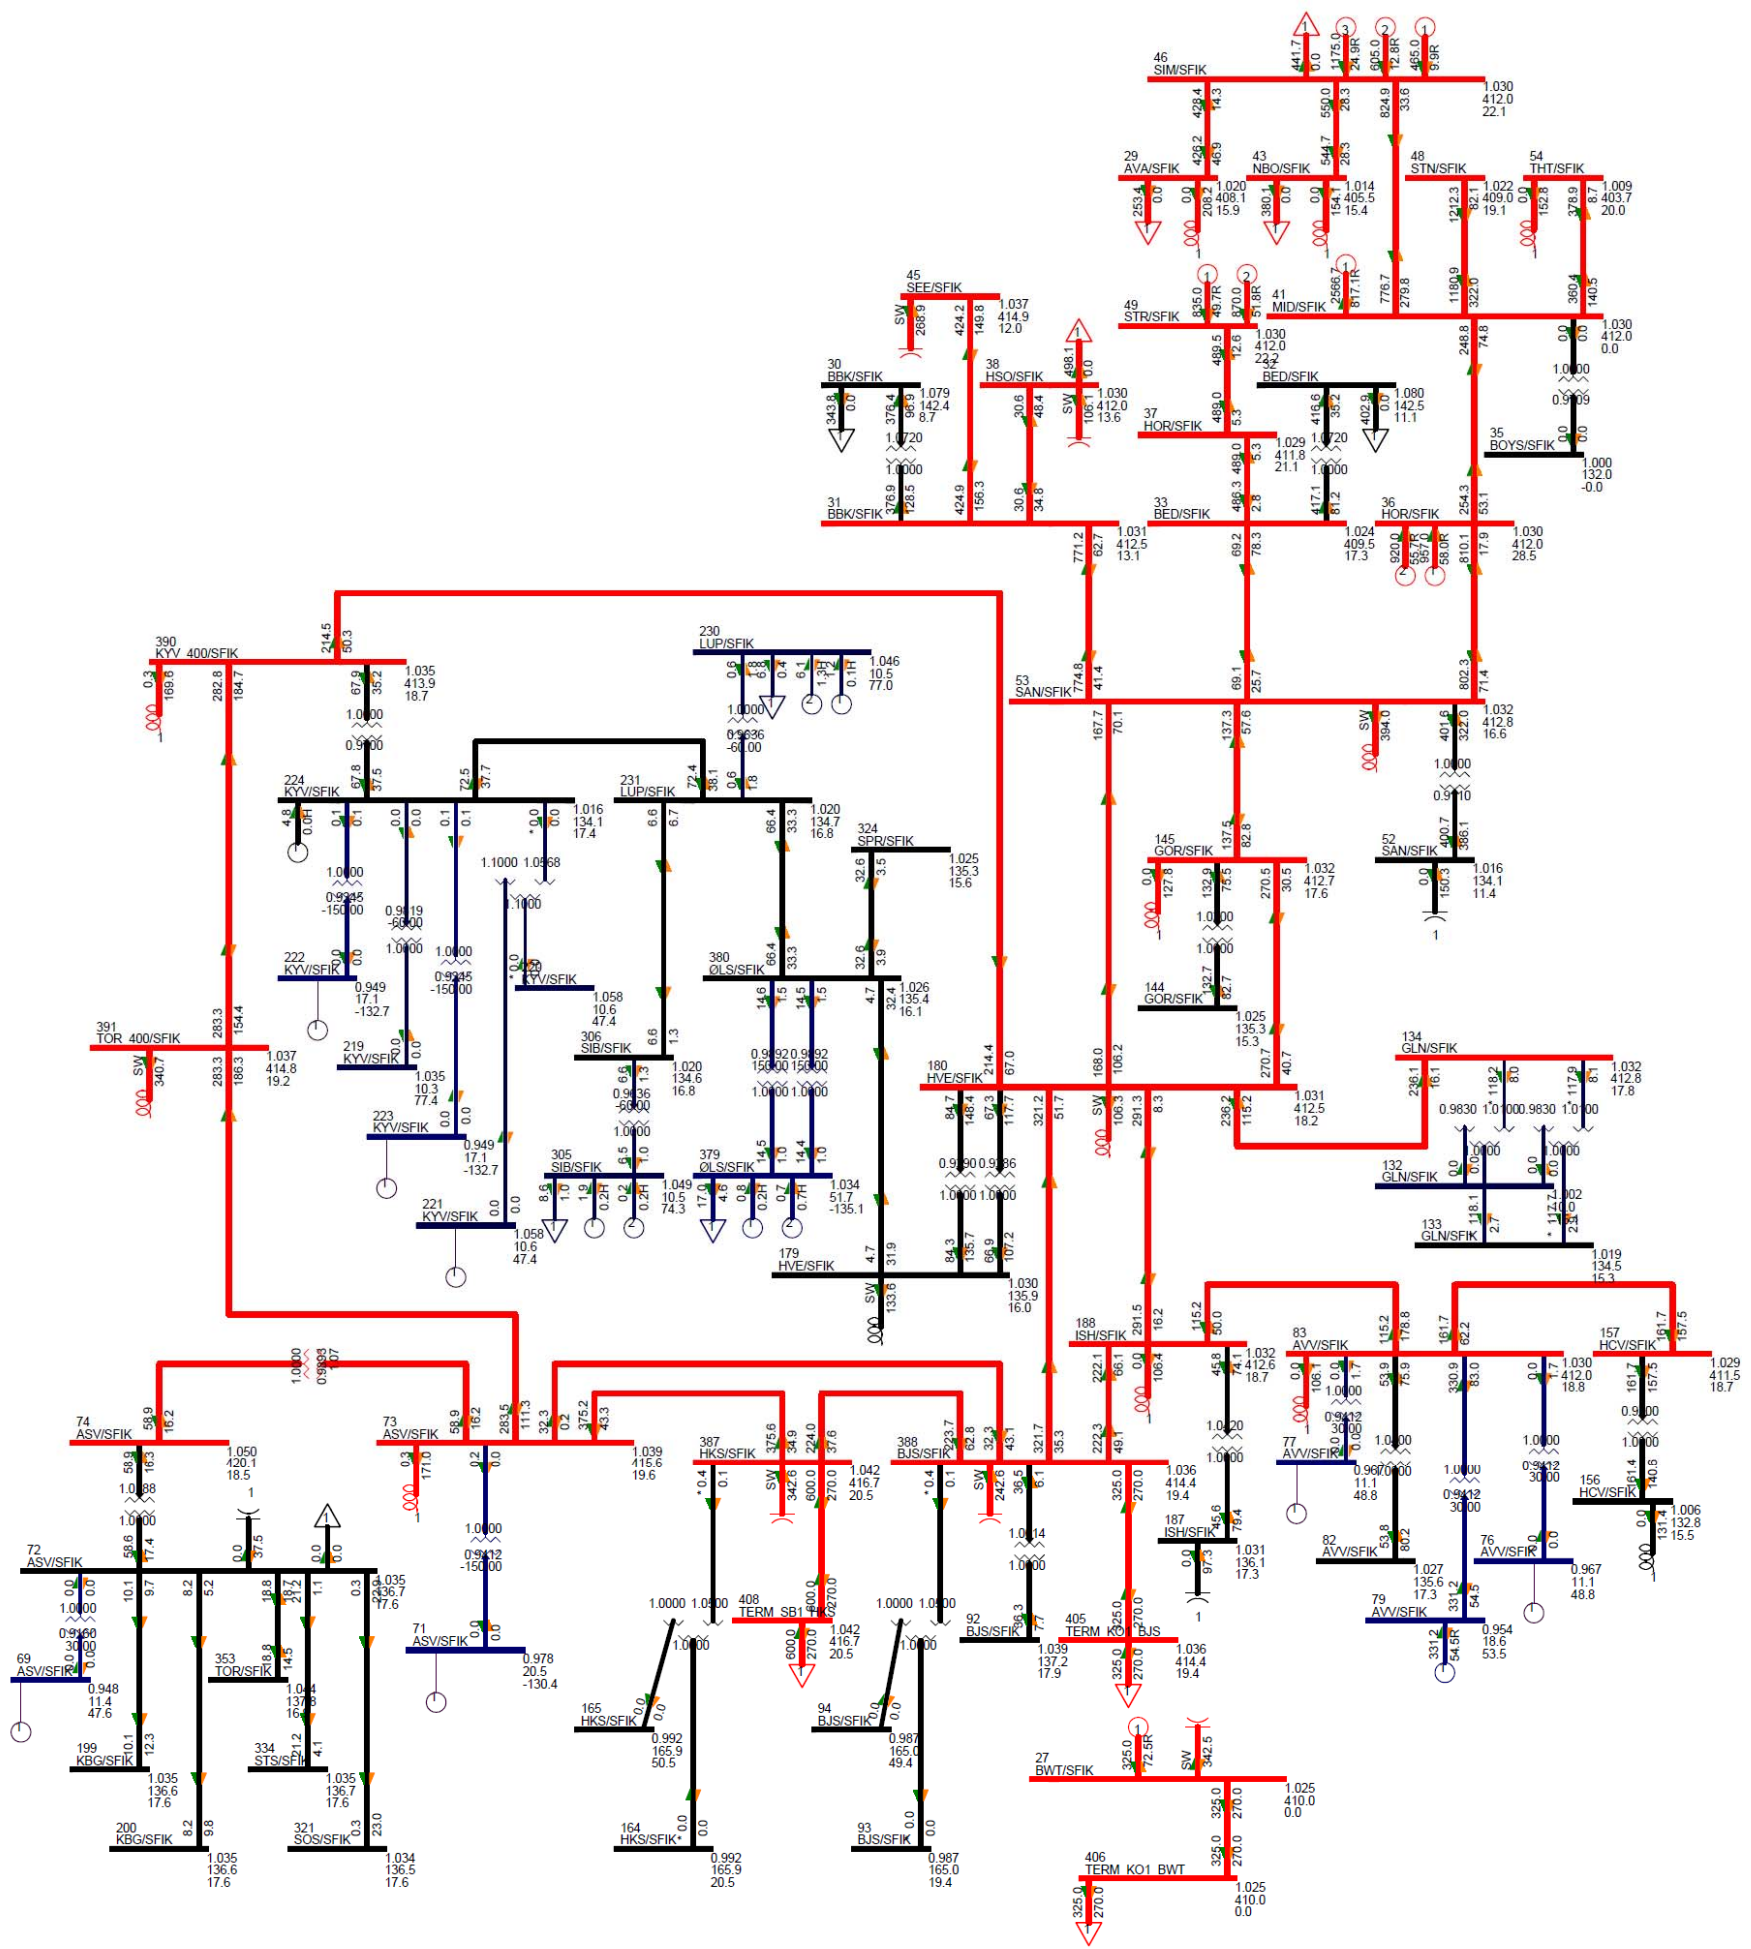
46
SIM/SFIK
1.030
412.0
22.1

29
AVA/SFIK
1.020
408.1
15.9

43
NBO/SFIK
1.014
405.5
15.4

48
STN/SFIK
1.022
409.0
19.1

54
THT/SFIK
1.009
403.7
20.0

45
SEE/SFIK
1.037
414.9
12.0

49
STR/SFIK
1.030
412.0
22.2

41
MID/SFIK
1.030
412.0
0.0

30
BBK/SFIK
1.079
142.4
8.7

38
HSO/SFIK
1.030
412.0
13.6

32
BED/SFIK
1.080
142.5
11.1

37
HOR/SFIK
1.029
411.8
21.1

35
BOYS/SFIK
1.000
132.0
-0.0

31
BBK/SFIK
1.031
412.5
13.1

33
BED/SFIK
1.024
409.5
17.3

36
HOR/SFIK
1.030
412.0
28.5

390
KYV 400/SFIK
1.035
413.9
18.7

230
LUP/SFIK
1.046
10.5
77.0

53
SAN/SFIK
1.032
412.8
16.6

224
KYV/SFIK
1.016
134.1
17.4

231
LUP/SFIK
1.020
134.7
16.8

324
SPR/SFIK
1.025
135.3
15.6

145
GOR/SFIK
1.032
412.7
17.6

52
SAN/SFIK
1.016
134.1
11.4

222
KYV/SFIK
0.949
17.1
-132.7

KYV/SFIK
1.058
10.6
47.4

380
ØLS/SFIK
1.026
135.4
16.1

144
GOR/SFIK
1.025
135.3
15.3

391
TOR 400/SFIK
1.037
414.8
19.2

219
KYV/SFIK
1.035
10.3
77.4

306
SIB/SFIK
1.020
134.6
16.8

180
HVE/SFIK
1.031
412.5
18.2

134
GLN/SFIK
1.032
412.8
17.8

223
KYV/SFIK
0.949
17.1
-132.7

305
SIB/SFIK
1.049
10.5
74.3

379
ØLS/SFIK
1.034
51.7
-135.1

132
GLN/SFIK
1.002
10.0

133
GLN/SFIK
1.019
134.5
15.3

221
KYV/SFIK
1.058
10.6
47.4

179
HVE/SFIK
1.030
135.9
16.0

188
ISH/SFIK
1.032
412.6
18.7

83
AVV/SFIK
1.030
412.0
18.8

157
HCV/SFIK
1.029
411.5
18.7

74
ASV/SFIK
1.050
420.1
18.5

73
ASV/SFIK
1.039
415.6
19.6

387
HKS/SFIK
1.042
416.7
20.5

388
BJS/SFIK
1.036
414.4
19.4

77
AVV/SFIK
0.967
11.1
48.8

156
HCV/SFIK
1.006
132.8
15.5

187
ISH/SFIK
1.031
136.1
17.3

82
AVV/SFIK
1.027
135.6
17.3

76
AVV/SFIK
0.967
11.1
48.8

72
ASV/SFIK
1.035
136.7
17.6

71
ASV/SFIK
0.978
20.5
-130.4

408
TERM SB1 HKS
1.042
416.7
20.5

92
BJS/SFIK
1.039
137.2
17.9

405
TERM KO1 BJS
1.036
414.4
19.4

79
AVV/SFIK
0.954
18.6
53.5

69
ASV/SFIK
0.948
11.4
47.6

353
TOR/SFIK
1.044
137.8
16

165
HKS/SFIK
0.992
165.9
50.5

94
BJS/SFIK
0.987
165.0
49.4

199
KBG/SFIK
1.035
136.6
17.6

334
STS/SFIK
1.035
136.7
17.6

27
BWT/SFIK
1.025
410.0
0.0

200
KBG/SFIK
1.035
136.6
17.6

321
SOS/SFIK
1.034
136.5
17.6

164
HKS/SFIK
0.992
165.9
20.5

93
BJS/SFIK
0.987
165.0
19.4

406
TERM KO1 BWT
1.025
410.0
0.0